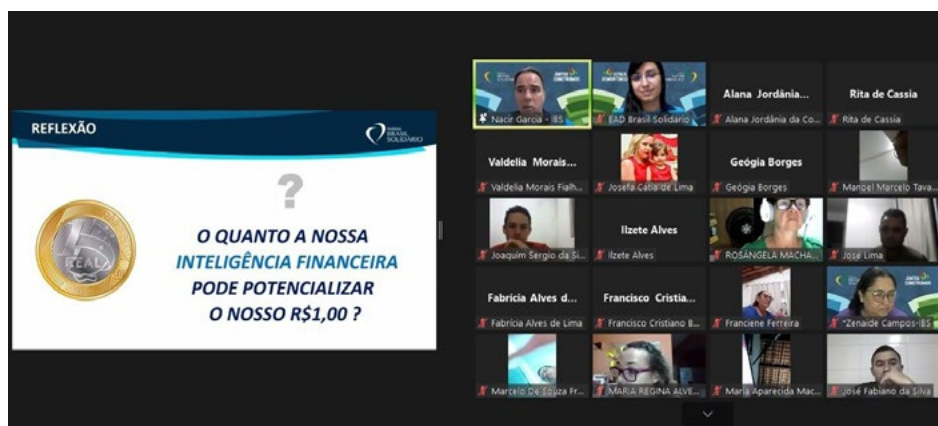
REFLEXÃO

INSTITUTO BRASIL SOLIDÁRIO

?

REAL

O QUANTO A NOSSA INTELIGÊNCIA FINANCEIRA PODE POTENCIALIZAR O NOSSO R$1,00 ?

Nacir Garcia - IBS

EAD Brasil Solidário

Alana Jordânia...
Alana Jordânia da Co...

Rita de Cassia
Rita de Cassia

Valdelia Morais...
Valdelia Morais Fialh...

Josefa Catia de Lima

Geógia Borges
Geógia Borges

Manoel Marcelo Tava...

Joaquim Sergio da Si...

Ilzete Alves
Ilzete Alves

ROSÂNGELA MACHA...

José Lima

Fabricia Alves d...
Fabricia Alves de Lima

Francisco Cristia...
Francisco Cristiano B...

Franciene Ferreira

*Zenaide Campos-IBS

Marcelo De Souza Fr...

MARIA REGINA ALVE...

Maria Aparecida Mac...

José Fabiano da Silva